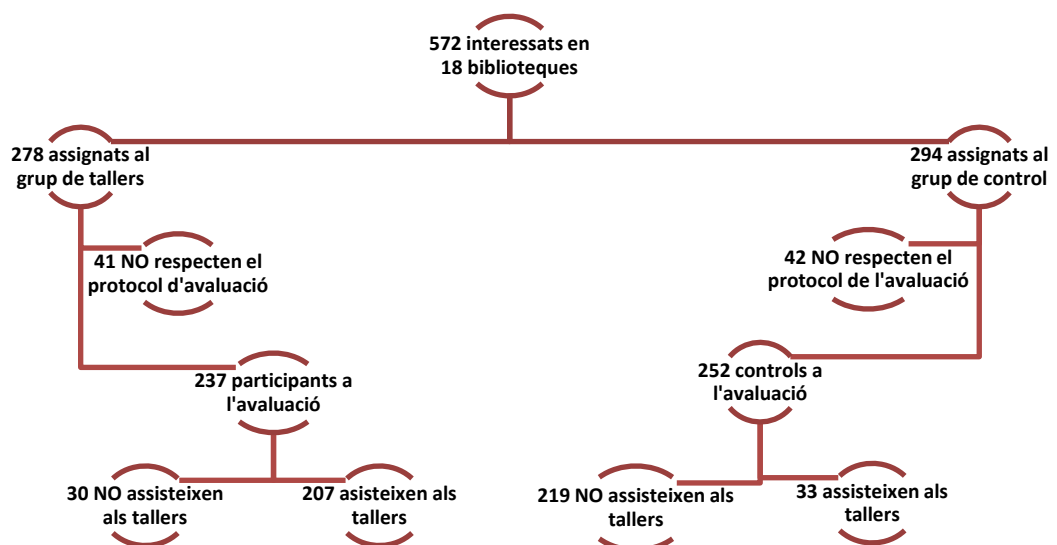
572 interessats en 18 biblioteques

278 assignats al grup de tallers

294 assignats al grup de control

41 NO respecten el protocol d'avaluació

42 NO respecten el protocol de l'avaluació

237 participants a l'avaluació

252 controls a l'avaluació

30 NO assisteixen als tallers

207 asisteixen als tallers

219 NO assisteixen als tallers

33 assisteixen als tallers